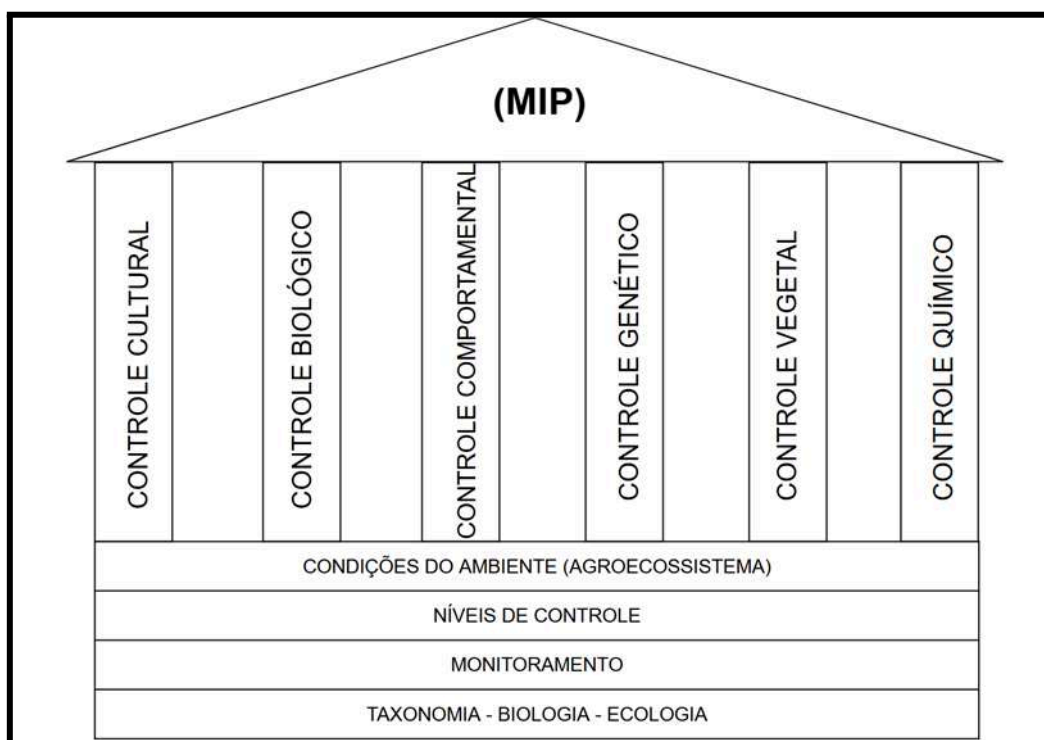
(MIP)

CONTROLE CULTURAL

CONTROLE BIOLÓGICO

CONTROLE COMPORTAMENTAL

CONTROLE GENÉTICO

CONTROLE VEGETAL

CONTROLE QUÍMICO

CONDIÇÕES DO AMBIENTE (AGROECOSSISTEMA)

NÍVEIS DE CONTROLE

MONITORAMENTO

TAXONOMIA - BIOLOGIA - ECOLOGIA